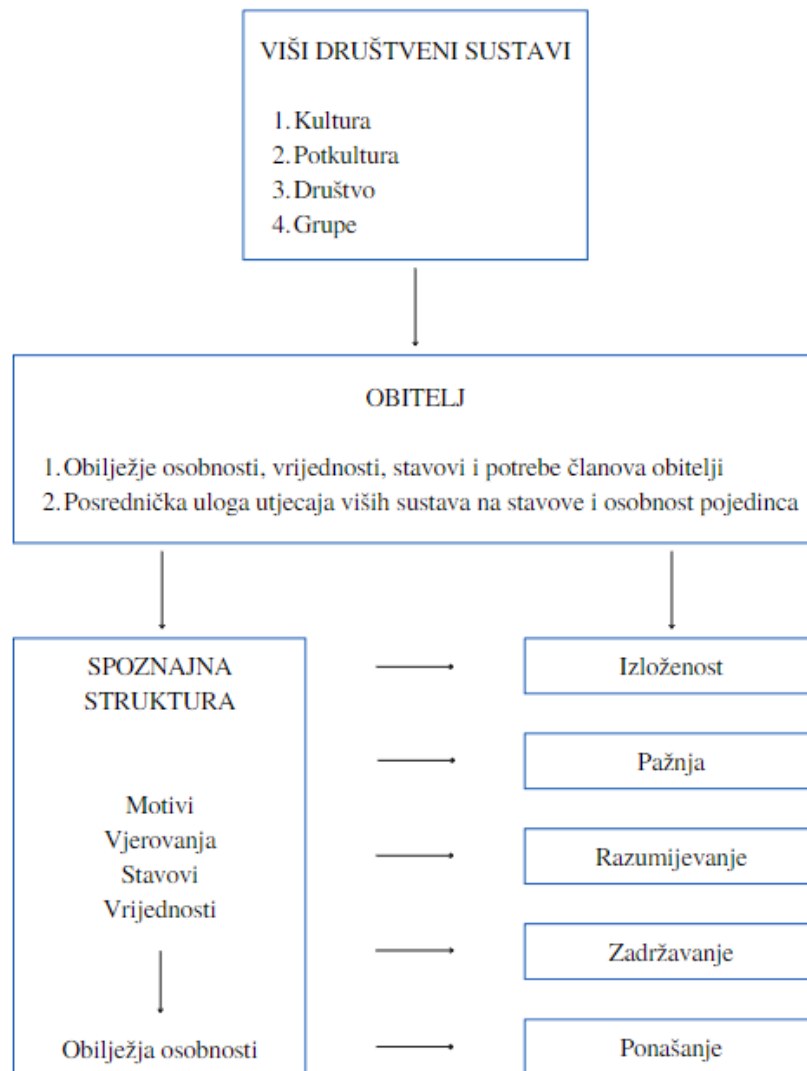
VIŠI DRUŠTVENI SUSTAVI

1. Kultura
2. Potkultura
3. Društvo
4. Grupe

OBITELJ

1. Obilježje osobnosti, vrijednosti, stavovi i potrebe članova obitelji
2. Posrednička uloga utjecaja viših sustava na stavove i osobnost pojedinca

SPOZNAJNA STRUKTURA

Motivi
Vjerovanja
Stavovi
Vrijednosti

Obilježja osobnosti

Izloženost

Pažnja

Razumijevanje

Zadržavanje

Ponašanje